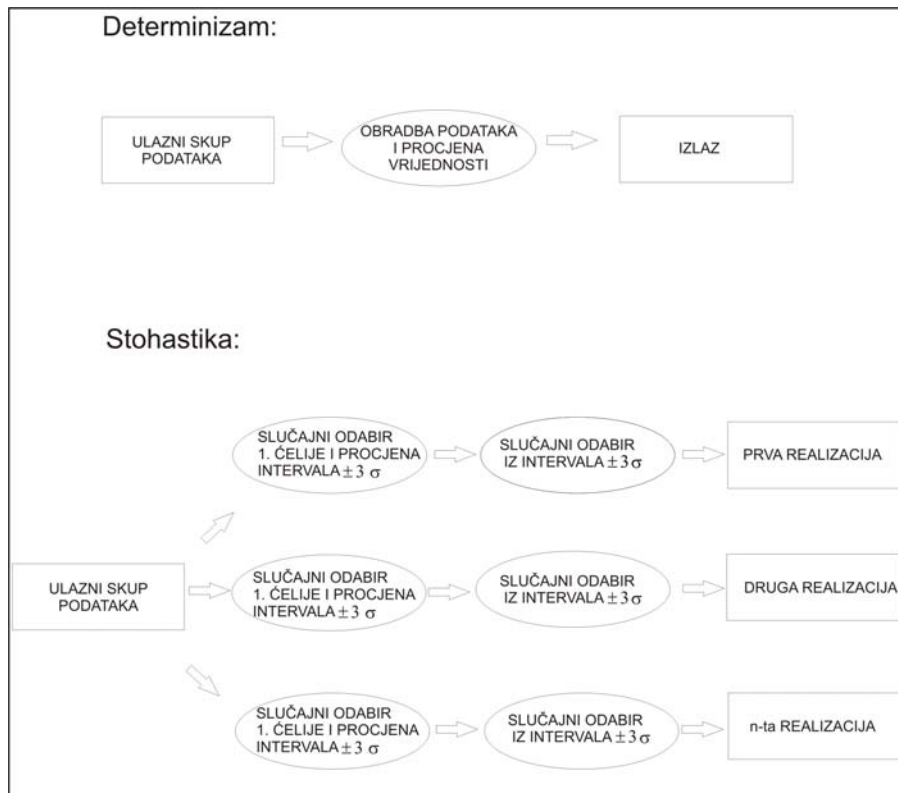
Determinizam:

ULAZNI SKUP PODATAKA

OBRADBA PODATAKA I PROCJENA VRIJEDNOSTI

IZLAZ

Stohastika:

SLUČAJNI ODABIR 1. ĆELIJE I PROCJENA INTERVALA $\pm 3\sigma$

SLUČAJNI ODABIR IZ INTERVALA $\pm 3\sigma$

PRVA REALIZACIJA

ULAZNI SKUP PODATAKA

SLUČAJNI ODABIR 1. ĆELIJE I PROCJENA INTERVALA $\pm 3\sigma$

SLUČAJNI ODABIR IZ INTERVALA $\pm 3\sigma$

DRUGA REALIZACIJA

SLUČAJNI ODABIR 1. ĆELIJE I PROCJENA INTERVALA $\pm 3\sigma$

SLUČAJNI ODABIR IZ INTERVALA $\pm 3\sigma$

n-ta REALIZACIJA